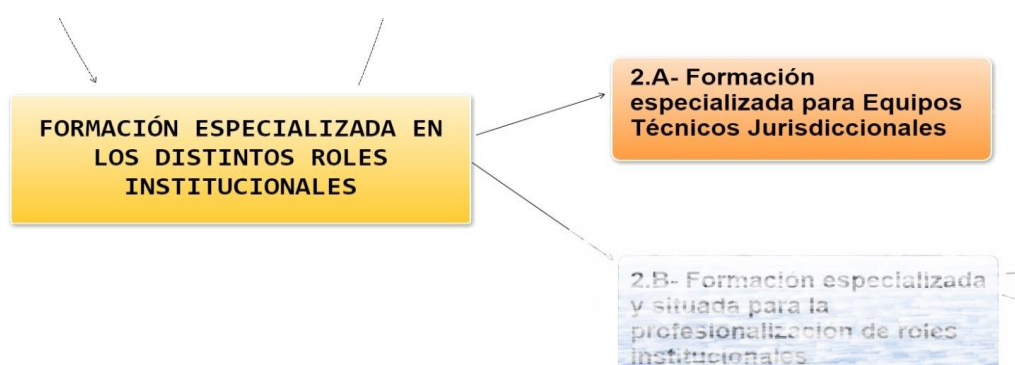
FORMACIÓN ESPECIALIZADA EN LOS DISTINTOS ROLES INSTITUCIONALES

2.A- Formación especializada para Equipos Técnicos Jurisdiccionales

2.B- Formación especializada y situada para la profesionalización de roles institucionales